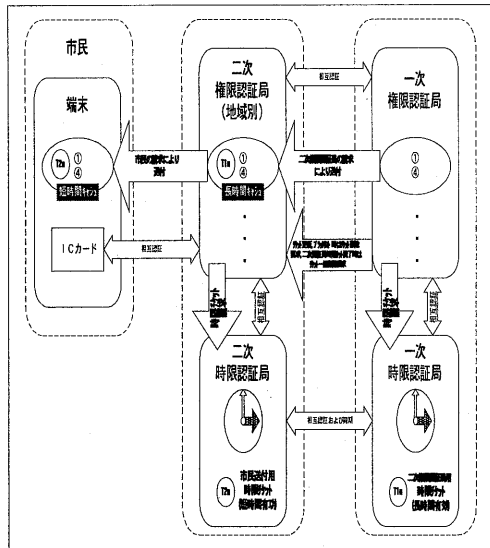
市民

端末

T2n ① ④

短時間キャッシュ

ICカード

相互認証

市民の要求により送付

二次 権限認証局 (地域別)

T1n ① ④

長時間キャッシュ

相互認証

二次権限認証局の要求により送付

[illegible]

一次 権限認証局

① ④

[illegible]

相互認証

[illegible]

相互認証

二次 時限認証局

T2n 市民送付用 時限チケット 短時間有効

相互認証および同期

一次 時限認証局

T1n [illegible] 時限チケット 長時間有効